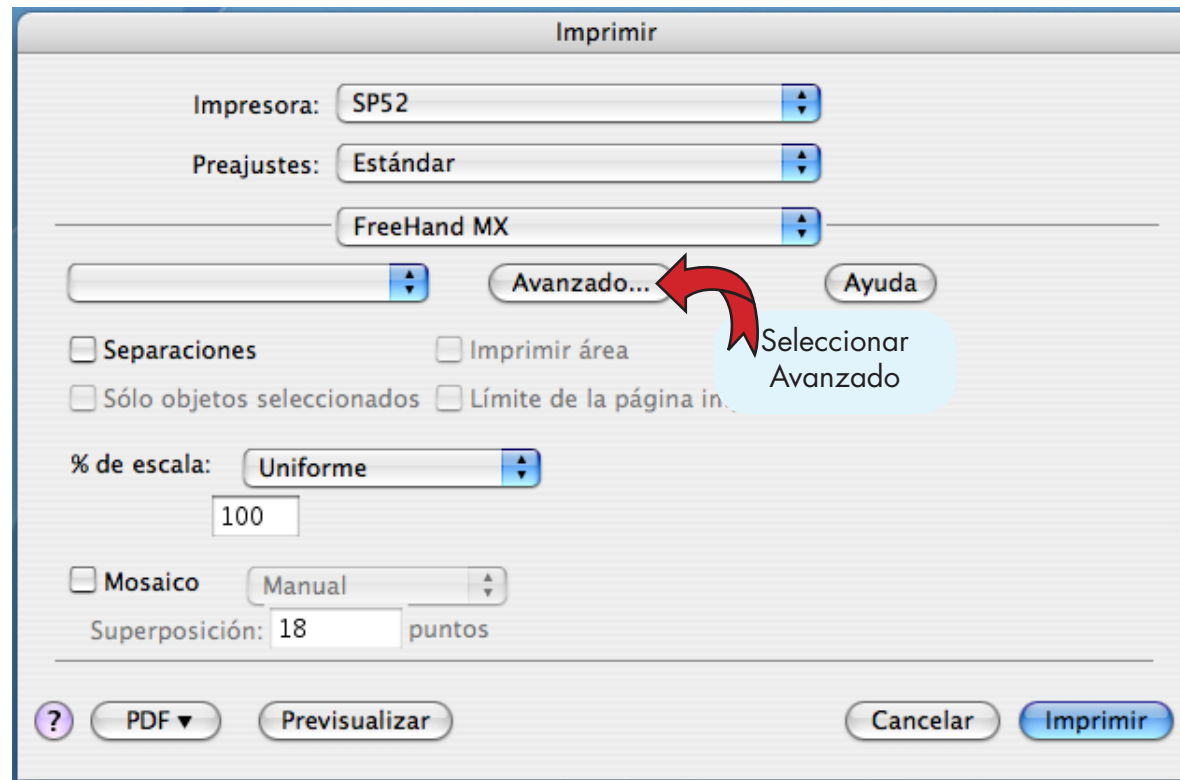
Imprimir

Impresora: SP52

Preajustes: Estándar

FreeHand MX

Avanzado...

Ayuda

Seleccionar Avanzado

Separaciones

Imprimir área

Sólo objetos seleccionados

Límite de la página in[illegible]

% de escala: Uniforme

100

Mosaico

Manual

Superposición: 18 puntos

?

PDF ▾

Previsualizar

Cancelar

Imprimir